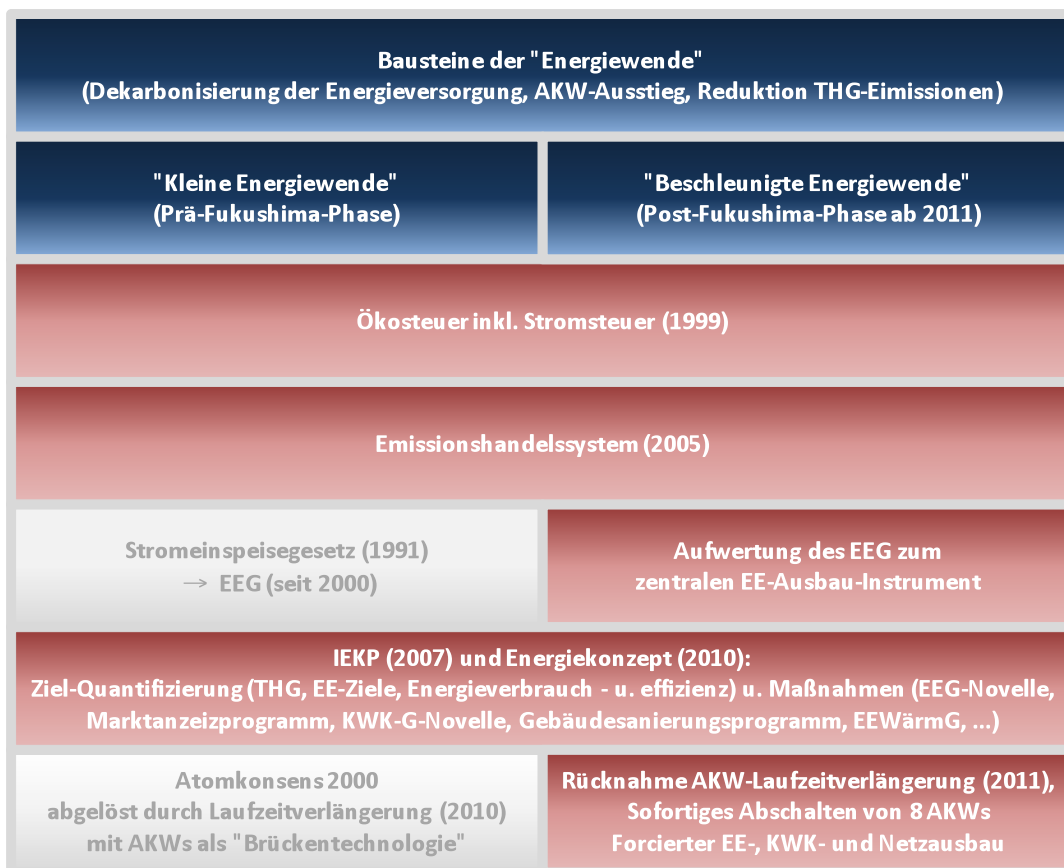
Bausteine der "Energiewende"
(Dekarbonisierung der Energieversorgung, AKW-Ausstieg, Reduktion THG-Emissionen)

"Kleine Energiewende"
(Prä-Fukushima-Phase)

"Beschleunigte Energiewende"
(Post-Fukushima-Phase ab 2011)

Ökosteuer inkl. Stromsteuer (1999)

Emissionshandelssystem (2005)

Stromeinspeisegesetz (1991)
→ EEG (seit 2000)

Aufwertung des EEG zum
zentralen EE-Ausbau-Instrument

IEKP (2007) und Energiekonzept (2010):
Ziel-Quantifizierung (THG, EE-Ziele, Energieverbrauch - u. effizienz) u. Maßnahmen (EEG-Novelle, Marktanzeizprogramm, KWK-G-Novelle, Gebäudesanierungsprogramm, EEWärmG, ...)

Atomkonsens 2000
abgelöst durch Laufzeitverlängerung (2010)
mit AKWs als "Brückentechnologie"

Rücknahme AKW-Laufzeitverlängerung (2011),
Sofortiges Abschalten von 8 AKWs
Forcierter EE-, KWK- und Netzausbau